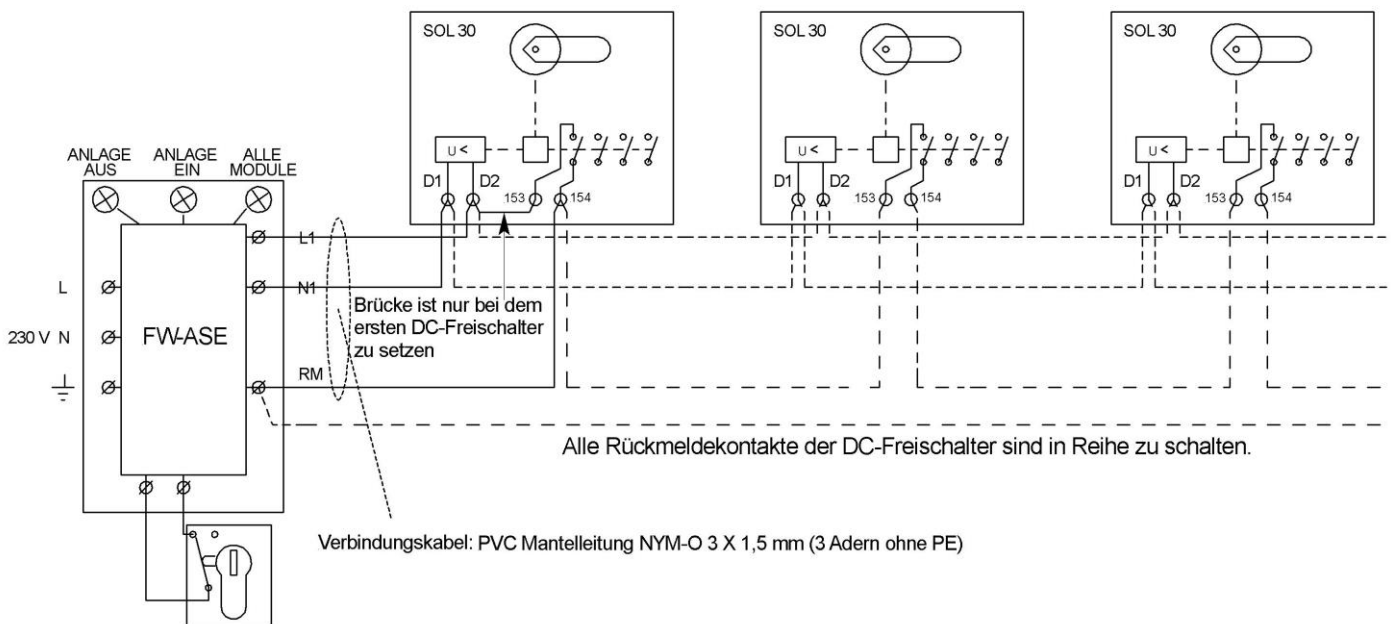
SOL 30

U <

D1 D2 153 154

SOL 30

U <

D1 D2 153 154

SOL 30

U <

D1 D2 153 154

ANLAGE AUS

ANLAGE EIN

ALLE MODULE

L1

N1

RM

L

230 V N

FW-ASE

Brücke ist nur bei dem ersten DC-Freischalter zu setzen

Alle Rückmeldekontakte der DC-Freischalter sind in Reihe zu schalten.

Verbindungskabel: PVC Mantelleitung NYM-O 3 X 1,5 mm (3 Adern ohne PE)